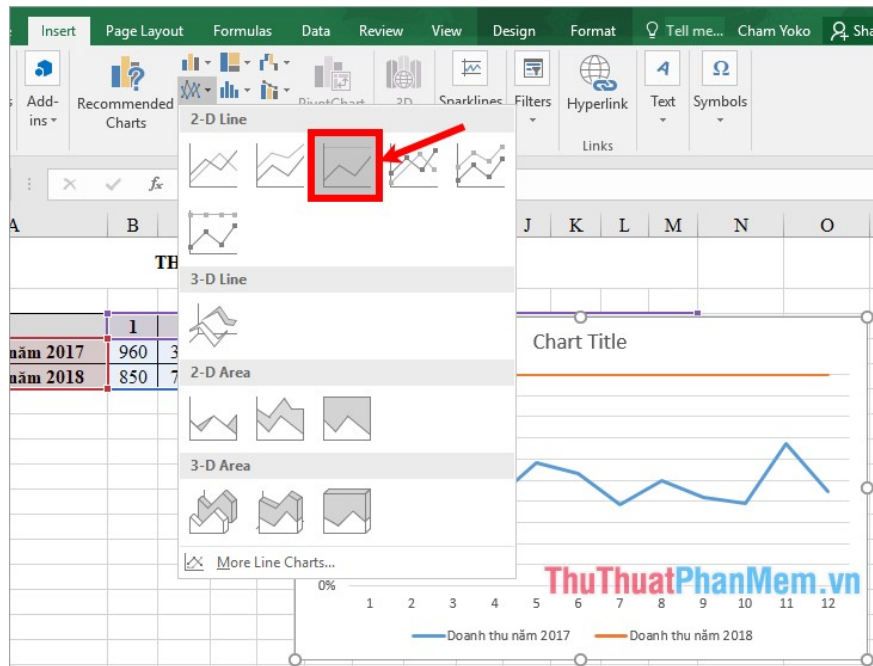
Insert Page Layout Formulas Data Review View Design Format Tell me... Cham Yoko Sha

Add-ins Recommended Charts PivotChart 3D Sparklines Filters Hyperlink Text Symbols

Links

A B J K L M N O

TH

1

năm 2017 960 3

năm 2018 850 7

2-D Line

3-D Line

2-D Area

3-D Area

More Line Charts...

Chart Title

0%

1 2 3 4 5 6 7 8 9 10 11 12

Doanh thu năm 2017 Doanh thu năm 2018

ThuThuatPhanMem.vn